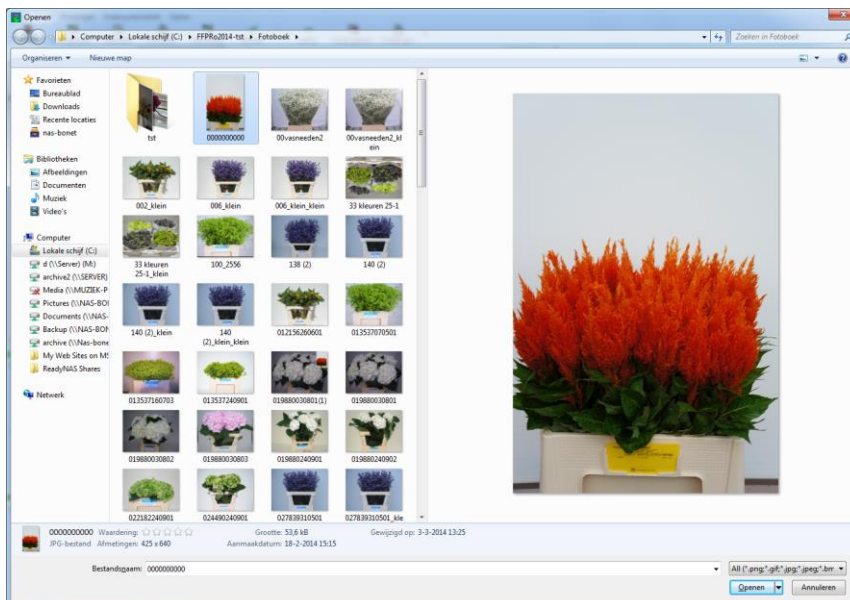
Openen

Computer ▸ Lokale schijf (C:) ▸ FFPRo2014-tst ▸ Fotoboek ▸

Zoeken in Fotoboek

Organiseren ▾ Nieuwe map

Favorieten
Bureaublad
Downloads
Recente locaties
nas-bonet

Bibliotheken
Afbeeldingen
Documenten
Muziek
Video's

Computer
Lokale schijf (C:)
d (\\Server) (M:)
archive2 (\\SERVER)
Media (\\MUZIEK-P
Pictures (\\NAS-BO
Documents (\\NAS-
Backup (\\NAS-BON
archive (\\Nas-bone
My Web Sites on M
ReadyNAS Shares

Netwerk

tst
0000000000
00vasneeden2
00vasneeden2_klein
002_klein
006_klein
006_klein_klein
33 kleuren 25-1
33 kleuren 25-1_klein
100_2556
138 (2)
140 (2)
140 (2)_klein
140 (2)_klein_klein
012156260601
013537070501
013537160703
013537240901
019880030801(1)
019880030801
019880030802
019880030803
019880240901
019880240902
022182240901
024490240901
027839310501
027839310501_kle

0000000000 Waardering: ☆☆☆☆☆ Grootte: 53,6 kB Gewijzigd op: 3-3-2014 13:25
JPG-bestand Afmetingen: 425 x 640 Aanmaakdatum: 18-2-2014 15:15

Bestandsnaam: 0000000000
All (*.png;*.gif;*.jpg;*.jpeg;*.bm
Openen
Annuleren